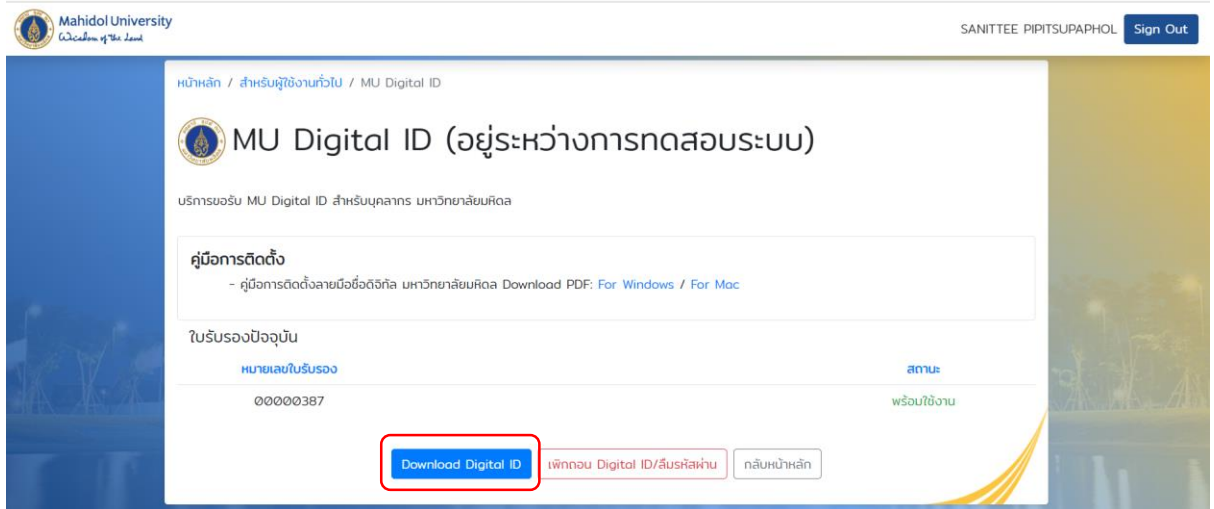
Mahidol University
Wisdom of the Land

SANITTEE PIPITSUPAPHOL Sign Out

หน้าหลัก / สำหรับผู้ใช้งานทั่วไป / MU Digital ID

MU Digital ID (อยู่ระหว่างการทดสอบระบบ)

บริการขอรับ MU Digital ID สำหรับบุคลากร มหาวิทยาลัยมหิดล

คู่มือการติดตั้ง

- คู่มือการติดตั้งลายมือชื่อดิจิทัล มหาวิทยาลัยมหิดล Download PDF: For Windows / For Mac

ใบรับรองปัจจุบัน

| หมายเลขใบรับรอง | สถานะ |
|---|---|
| 00000387 | พร้อมใช้งาน |

Download Digital ID เพิกถอน Digital ID/ลืมรหัสผ่าน กลับหน้าหลัก